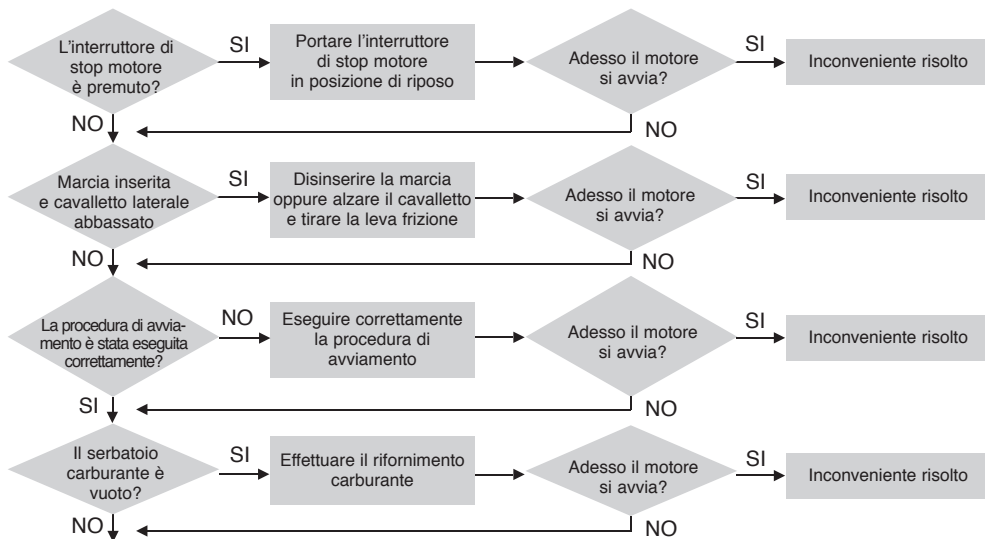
L'interruttore di stop motore è premuto?

SI

Portare l'interruttore di stop motore in posizione di riposo

Adesso il motore si avvia?

SI

Inconveniente risolto

NO

NO

Marcia inserita e cavalletto laterale abbassato

SI

Disinserire la marcia oppure alzare il cavalletto e tirare la leva frizione

Adesso il motore si avvia?

SI

Inconveniente risolto

NO

NO

La procedura di avviamento è stata eseguita correttamente?

NO

Eseguire correttamente la procedura di avviamento

Adesso il motore si avvia?

SI

Inconveniente risolto

SI

NO

Il serbatoio carburante è vuoto?

SI

Effettuare il rifornimento carburante

Adesso il motore si avvia?

SI

Inconveniente risolto

NO

NO